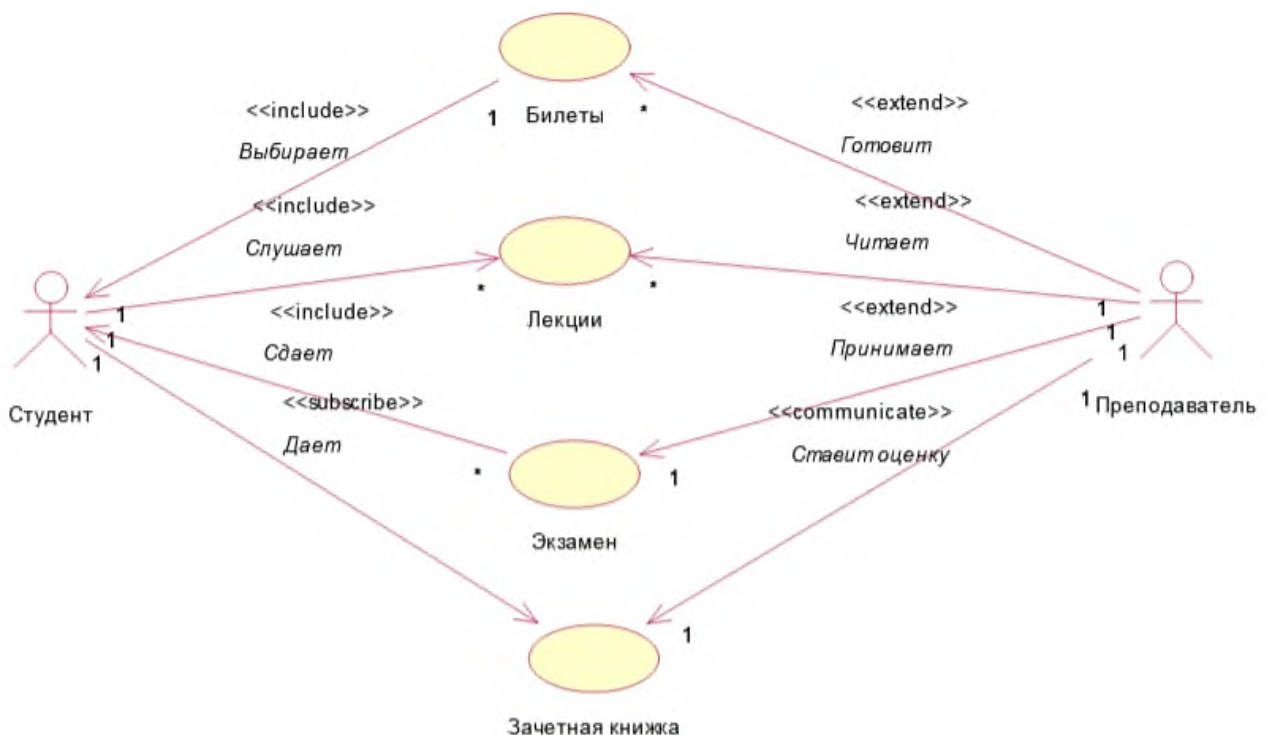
<<include>>
Выбирает
1
Билеты
*
<<extend>>
Готовит
<<include>>
Слушает
<<extend>>
Читает
1
*
Лекции
*
1
<<include>>
<<extend>>
1
1
Сдает
Принимает
1
1
Студент
<<subscribe>>
<<communicate>>
1 Преподаватель
Дает
Ставит оценку
*
Экзамен
1
1
Зачетная книжка